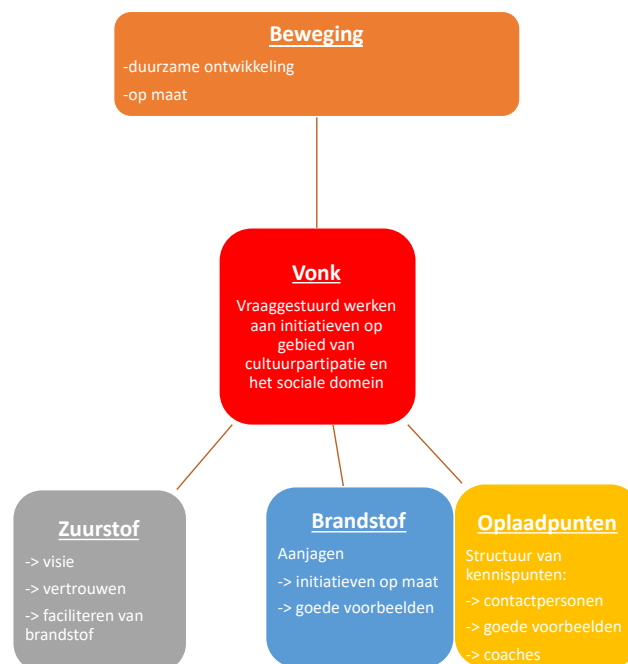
Beweging

-duurzame ontwikkeling

-op maat

Vonk

Vraaggestuurd werken aan initiatieven op gebied van cultuurpartipatie en het sociale domein

Zuurstof

-> visie

-> vertrouwen

-> faciliteren van brandstof

Brandstof

Aanjagen

-> initiatieven op maat

-> goede voorbeelden

Oplaadpunten

Structuur van kennispunten:

-> contactpersonen

-> goede voorbeelden

-> coaches